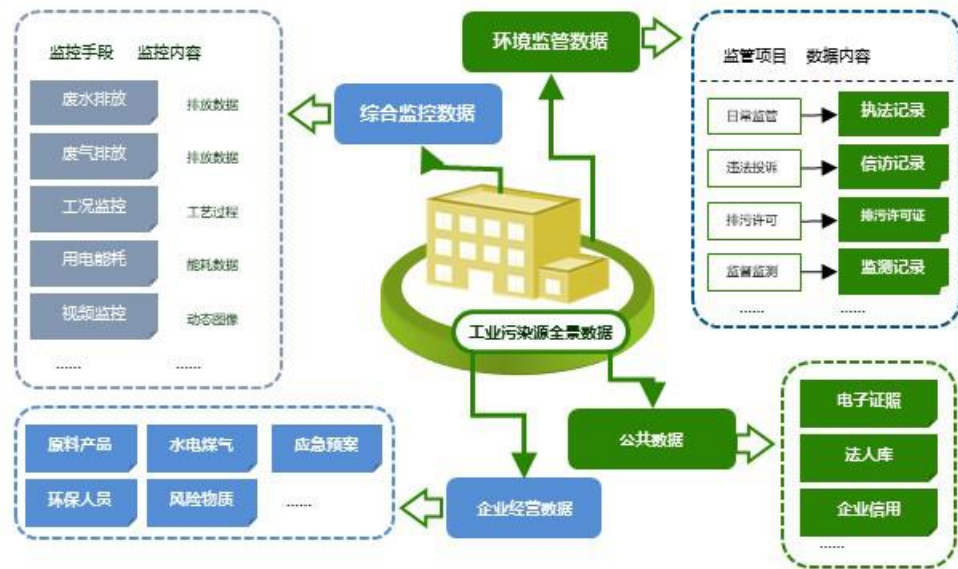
监控手段 监控内容

废水排放 排放数据

废气排放 排放数据

工况监控 工艺过程

用电能耗 能耗数据

视频监控 动态图像

...... ......

综合监控数据

环境监管数据

监管项目 数据内容

日常监管 执法记录

违法投诉 信访记录

排污许可 排污许可证

监督监测 监测记录

...... ......

工业污染源全景数据

原料产品 水电煤气 应急预案

环保人员 风险物质 ......

企业经营数据

公共数据

电子证照

法人库

企业信用

......